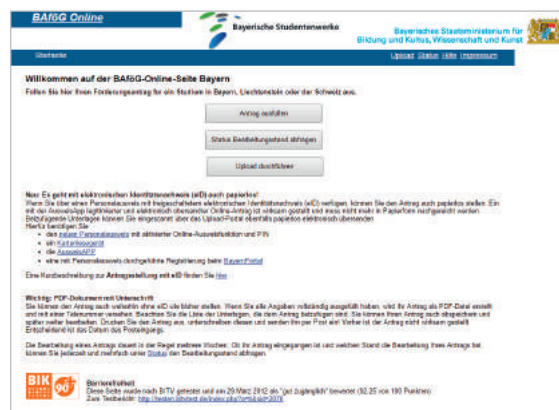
BAföG Online

Bayerische Studentenwerke

Bayerisches Staatsministerium für Bildung und Kultus, Wissenschaft und Kunst

Startseite

Upload Status Hilfe Impressum

Willkommen auf der BAföG-Online-Seite Bayern

Füllen Sie hier Ihren Förderungsantrag für ein Studium in Bayern, Liechtenstein oder der Schweiz aus.

Antrag ausfüllen

Status Bearbeitungsstand abfragen

Upload durchführen

Neu: Es geht mit elektronischem Identitätsnachweis (eID) auch papierlos!

Wenn Sie über einen Personalausweis mit freigeschalteter elektronischer Identitätsnachweis (eID) verfügen, können Sie den Antrag auch papierlos stellen. Ein mit der Ausweis-App legitimierter und elektronisch übersandter Online-Antrag ist vollzeitig gestellt und muss nicht mehr in Papierform nachgereicht werden. Beizufügende Unterlagen können Sie eingescannt über das Upload-Portal ebenfalls papierlos elektronisch übersenden.

Hierfür benötigen Sie

• den neuen Personalausweis mit aktivierter Online-Ausweisfunktion und PIN
• ein Kartenlesegerät
• die AusweisAPP
• eine mit Personalausweis durchgeführte Registrierung beim BayernPortal

Eine Kurzbeschreibung zur Antragstellung mit eID finden Sie hier.

Wichtig: PDF-Dokument mit Unterschrift

Sie können den Antrag auch weiterhin ohne eID wie bisher stellen. Wenn Sie alle Angaben vollständig ausgefüllt haben, wird Ihr Antrag als PDF-Datei erstellt und mit einer Teilenummer versehen. Beachten Sie die Liste der Unterlagen, die dem Antrag beizufügen sind. Sie können Ihren Antrag auch abspeichern und später weiter bearbeiten. Drucken Sie den Antrag aus, unterschreiben diesen und senden ihn per Post ein! Vorher ist der Antrag nicht wirksam gestellt. Entscheidend ist das Datum des Poststempels.

Die Bearbeitung eines Antrags dauert in der Regel mehrere Wochen. Ob Ihr Antrag eingegangen ist und welchen Stand die Bearbeitung Ihres Antrags hat, können Sie jederzeit und mehrfach unter Status den Bearbeitungsstand abfragen.

BIK 90+

Barrierefreiheit
Diese Seite wurde nach BITV getestet und am 29.März 2012 als "gut zugänglich" bewertet (92,25 von 100 Punkten)
Zum Testbericht: http://testen.bitvtest.de/index.php?a=di&iid=2076